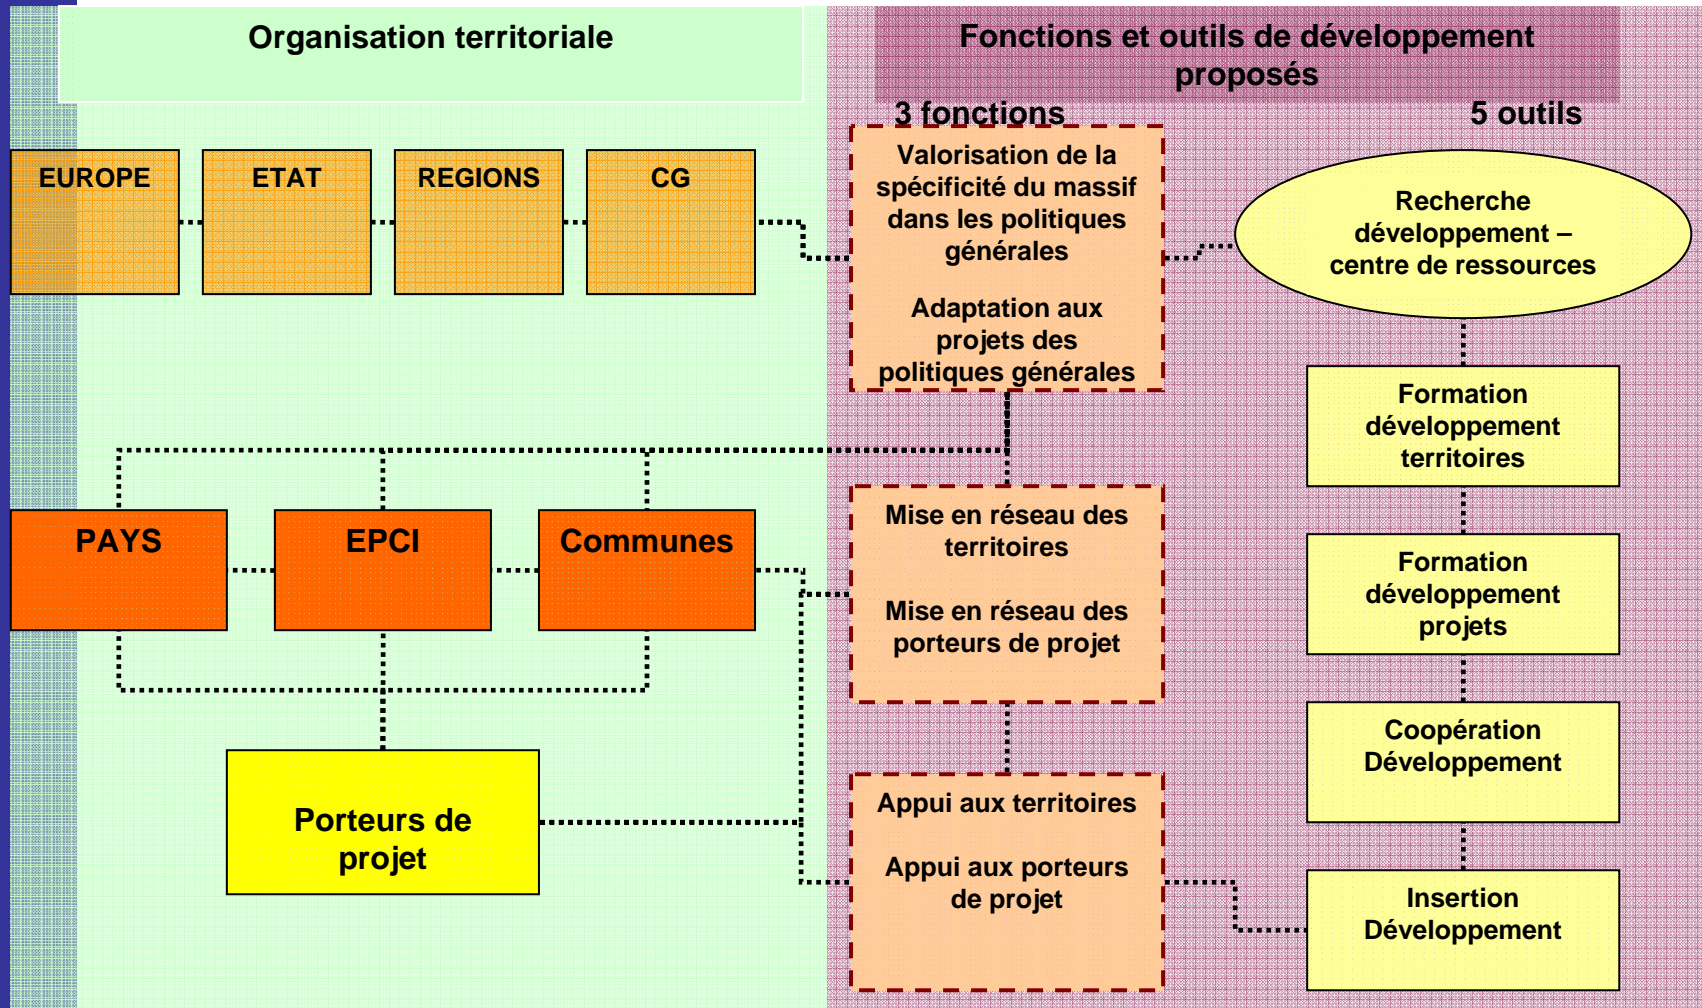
Organisation territoriale

Fonctions et outils de développement proposés

3 fonctions

5 outils

EUROPE

ETAT

REGIONS

CG

Valorisation de la spécificité du massif dans les politiques générales

Adaptation aux projets des politiques générales

Recherche développement – centre de ressources

Formation développement territoires

PAYS

EPCI

Communes

Mise en réseau des territoires

Mise en réseau des porteurs de projet

Formation développement projets

Coopération Développement

Porteurs de projet

Appui aux territoires

Appui aux porteurs de projet

Insertion Développement